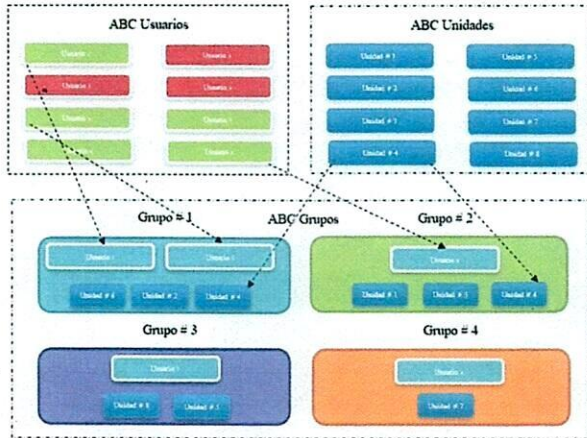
ABC Usuarios

Usuario x

Usuario x

Usuario x

Usuario x

Usuario x

Usuario x

Usuario x

Usuario x

ABC Unidades

Unidad # 1

Unidad # 5

Unidad # 2

Unidad # 6

Unidad # 3

Unidad # 7

Unidad # 4

Unidad # 8

ABC Grupos

Grupo # 1

Usuario x

Usuario x

Unidad # 6

Unidad # 2

Unidad # 4

Grupo # 2

Usuario x

Unidad # 1

Unidad # 5

Unidad # 4

Grupo # 3

Usuario x

Unidad # 8

Unidad # 3

Grupo # 4

Usuario x

Unidad # 7